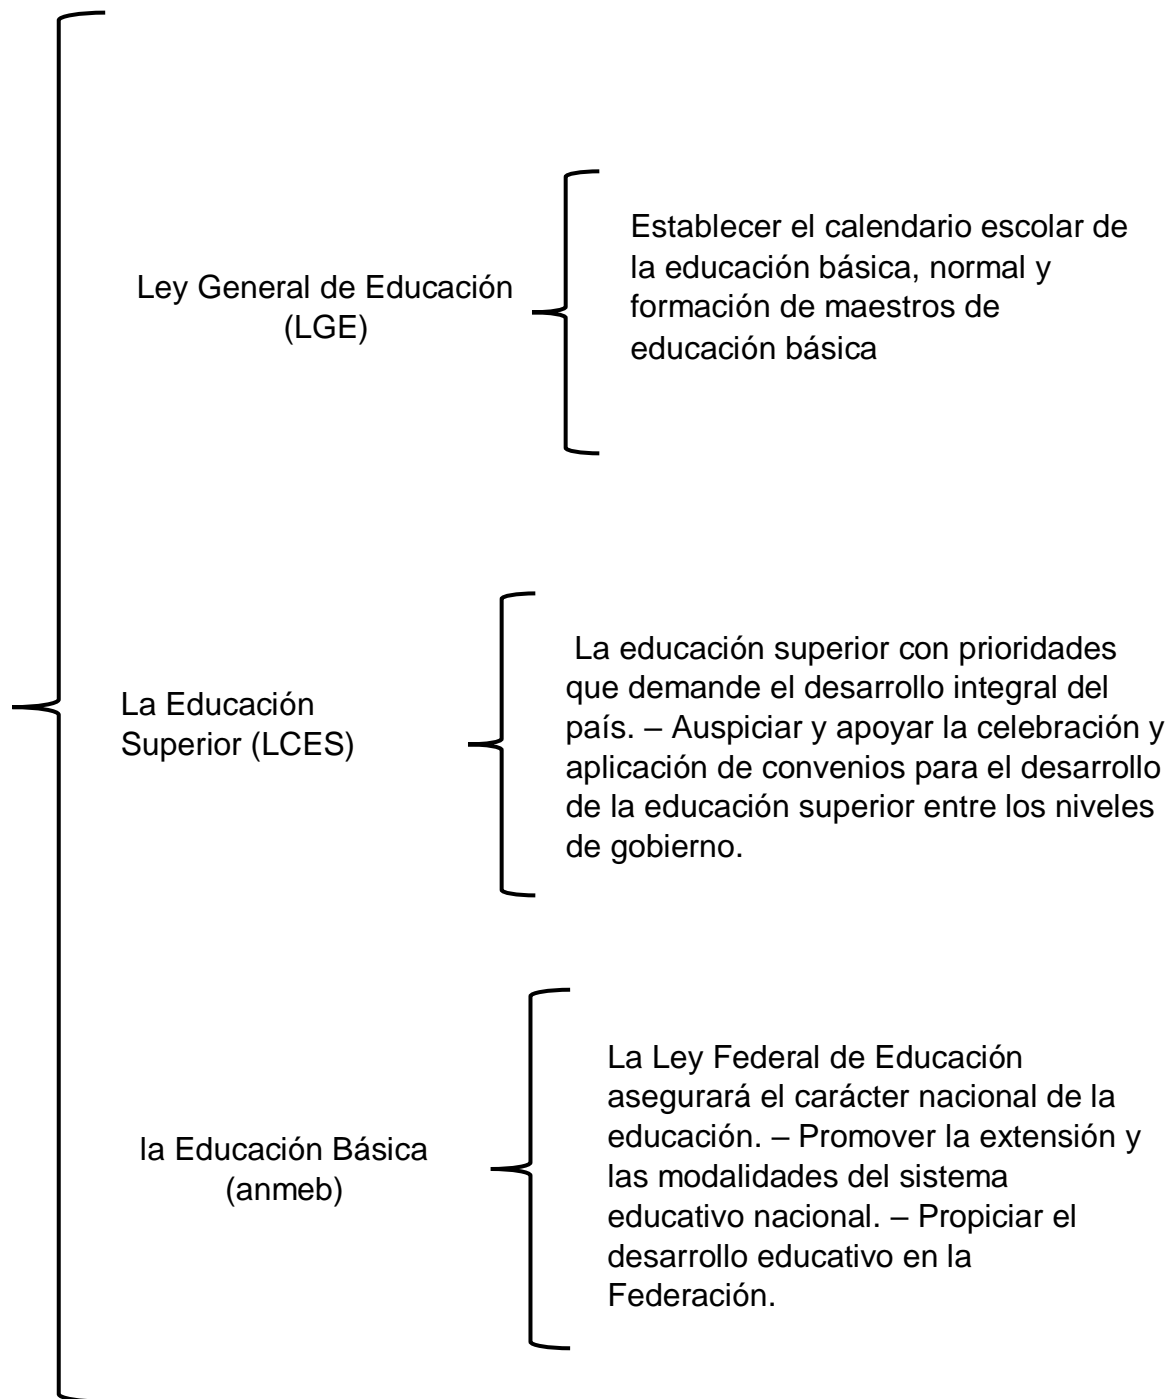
Ley General de Educación (LGE)

Establecer el calendario escolar de la educación básica, normal y formación de maestros de educación básica

La Educación Superior (LCES)

La educación superior con prioridades que demande el desarrollo integral del país. – Auspiciar y apoyar la celebración y aplicación de convenios para el desarrollo de la educación superior entre los niveles de gobierno.

la Educación Básica (anmeb)

La Ley Federal de Educación asegurará el carácter nacional de la educación. – Promover la extensión y las modalidades del sistema educativo nacional. – Propiciar el desarrollo educativo en la Federación.